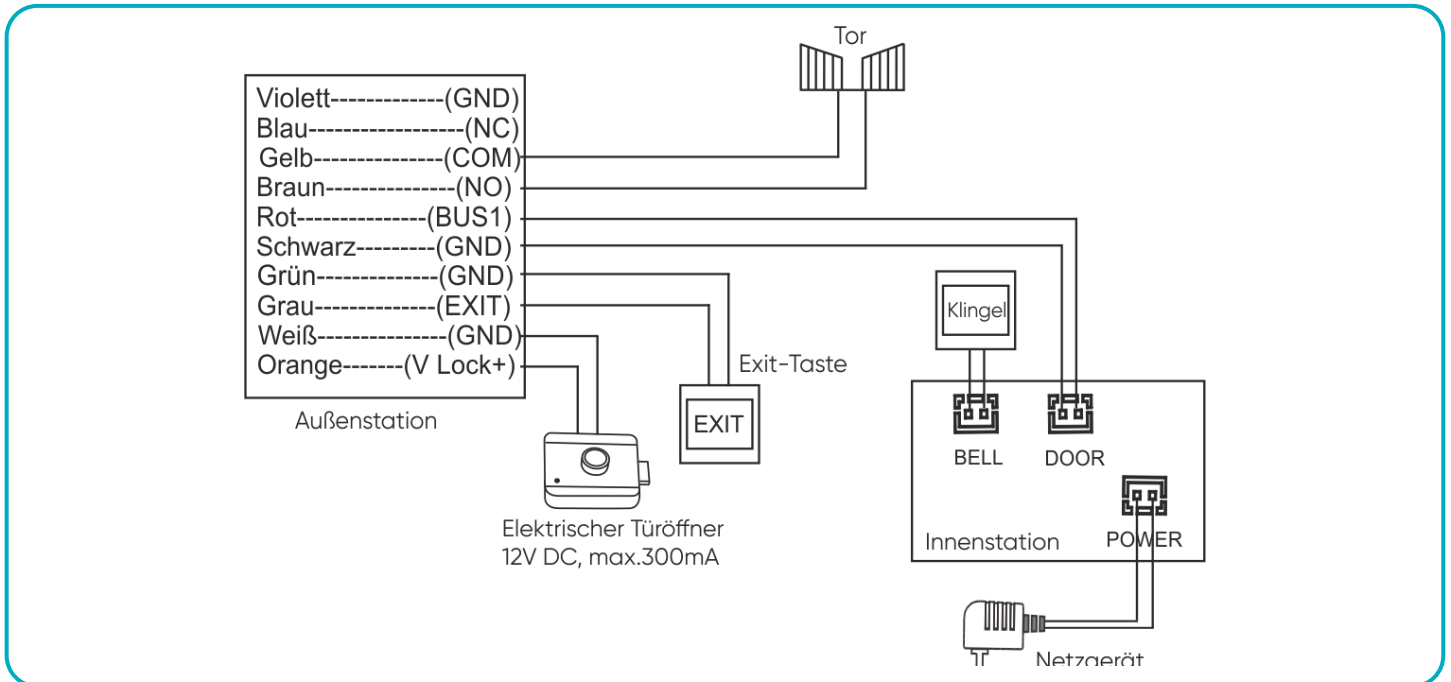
Tor

Violett-------------(GND)
Blau------------------(NC)
Gelb---------------(COM)
Braun---------------(NO)
Rot--------------(BUS1)
Schwarz---------(GND)
Grün--------------(GND)
Grau-------------(EXIT)
Weiß---------------(GND)
Orange-------(V Lock+)

Außenstation

Exit-Taste

EXIT

Klingel

BELL

DOOR

POWER

Innenstation

Elektrischer Türöffner
12V DC, max.300mA

Netzgerät